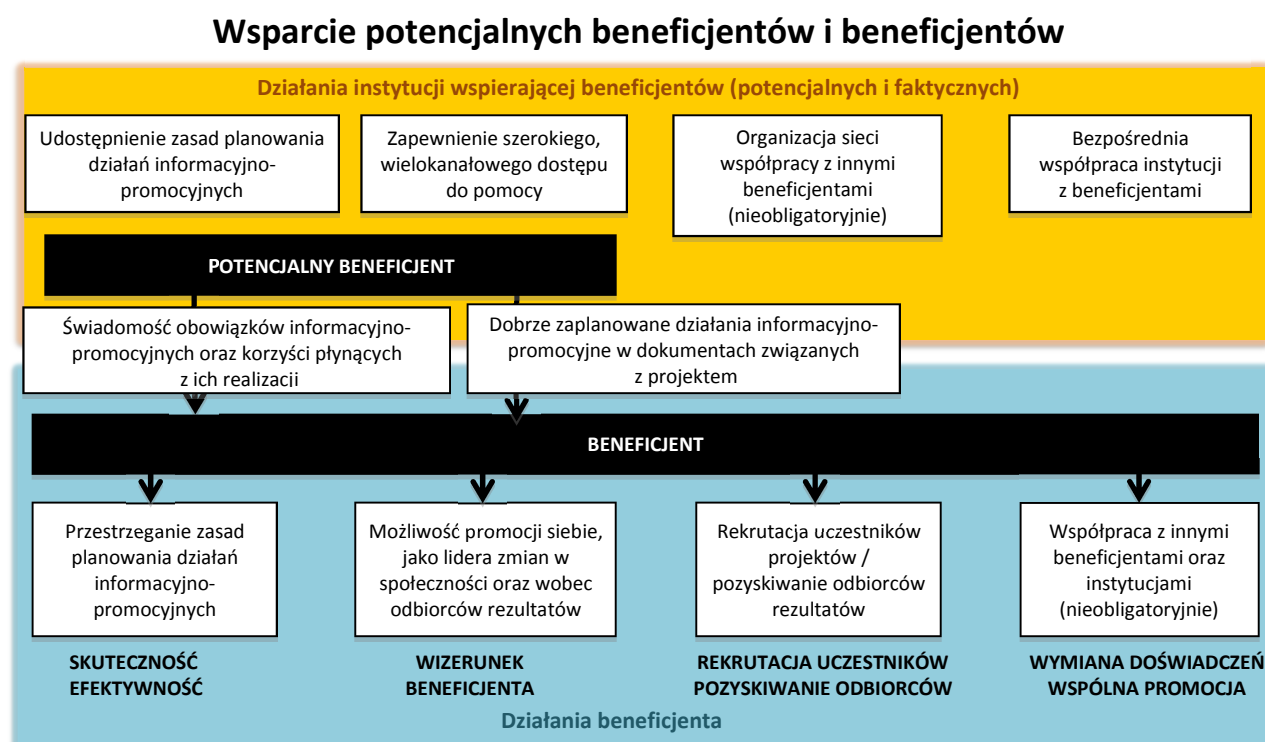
Wsparcie potencjalnych beneficjentów i beneficjentów

Działania instytucji wspierającej beneficjentów (potencjalnych i faktycznych)

Udostępnienie zasad planowania działań informacyjno-promocyjnych

Zapewnienie szerokiego, wielokanałowego dostępu do pomocy

Organizacja sieci współpracy z innymi beneficjentami (nieobligatoryjnie)

Bezpośrednia współpraca instytucji z beneficjentami

POTENCJALNY BENEFICJENT

Świadomość obowiązków informacyjno-promocyjnych oraz korzyści płynących z ich realizacji

Dobrze zaplanowane działania informacyjno-promocyjne w dokumentach związanych z projektem

BENEFICJENT

Przestrzeganie zasad planowania działań informacyjno-promocyjnych

Możliwość promocji siebie, jako lidera zmian w społeczności oraz wobec odbiorców rezultatów

Rekrutacja uczestników projektów / pozyskiwanie odbiorców rezultatów

Współpraca z innymi beneficjentami oraz instytucjami (nieobligatoryjnie)

SKUTECZNOŚĆ EFEKTYWNOŚĆ

WIZERUNEK BENEFICJENTA

REKRUTACJA UCZESTNIKÓW POZYSKIWANIE ODBIORCÓW

WYMIANA DOŚWIADCZEŃ WSPÓLNA PROMOCJA

Działania beneficjenta